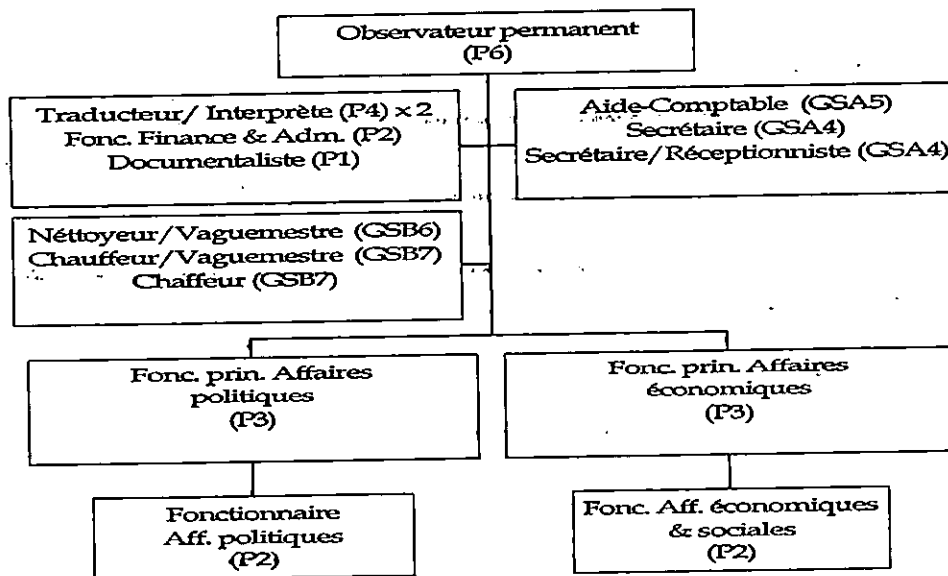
Observateur permanent
(P6)

Traducteur/ Interprète (P4) x 2
Fonc. Finance & Adm. (P2)
Documentaliste (P1)

Aide-Comptable (GSA5)
Secrétaire (GSA4)
Secrétaire/Réceptionniste (GSA4)

Néttoyeur/Vaguemestre (GSB6)
Chauffeur/Vaguemestre (GSB7)
Chaffeur (GSB7)

Fonc. prin. Affaires politiques
(P3)

Fonc. prin. Affaires économiques
(P3)

Fonctionnaire
Aff. politiques
(P2)

Fonc. Aff. économiques & sociales
(P2)